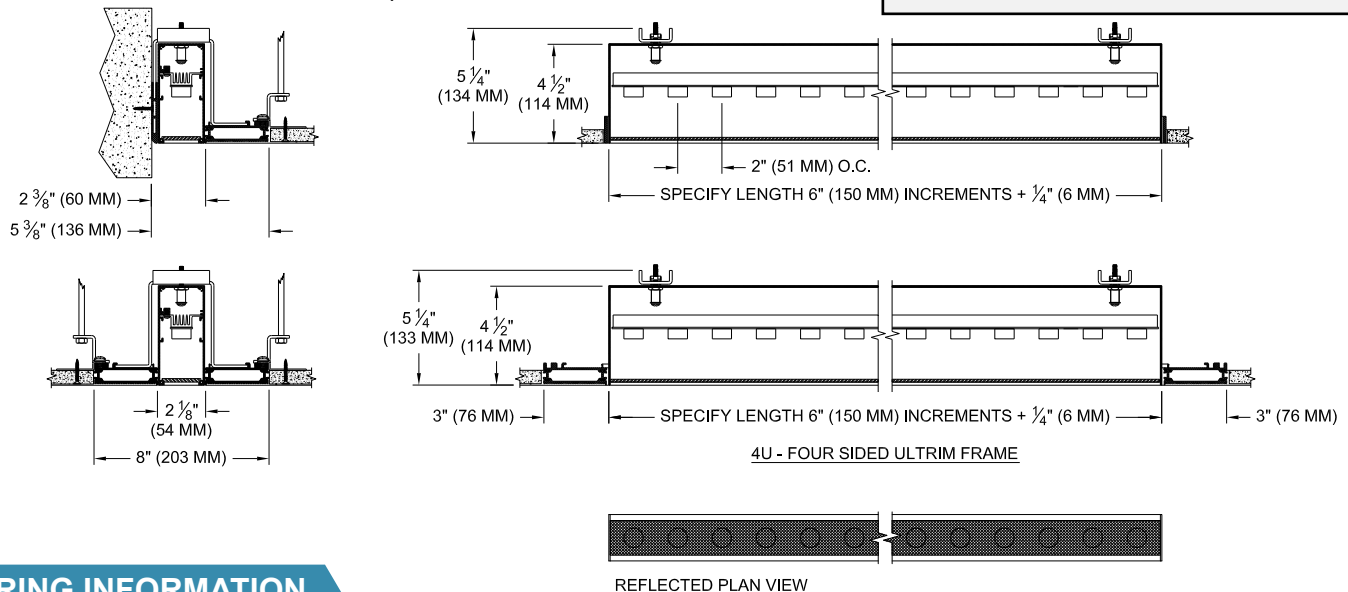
$2\frac{3}{8}$" (60 MM)
$5\frac{3}{8}$" (136 MM)

$5\frac{1}{4}$" (134 MM)
$4\frac{1}{2}$" (114 MM)
2" (51 MM) O.C.
SPECIFY LENGTH 6" (150 MM) INCREMENTS + $\frac{1}{4}$" (6 MM)

$2\frac{1}{8}$" (54 MM)
8" (203 MM)

$5\frac{1}{4}$" (133 MM)
$4\frac{1}{2}$" (114 MM)
3" (76 MM)
SPECIFY LENGTH 6" (150 MM) INCREMENTS + $\frac{1}{4}$" (6 MM)
3" (76 MM)
4U - FOUR SIDED ULTRIM FRAME

RING INFORMATION

REFLECTED PLAN VIEW